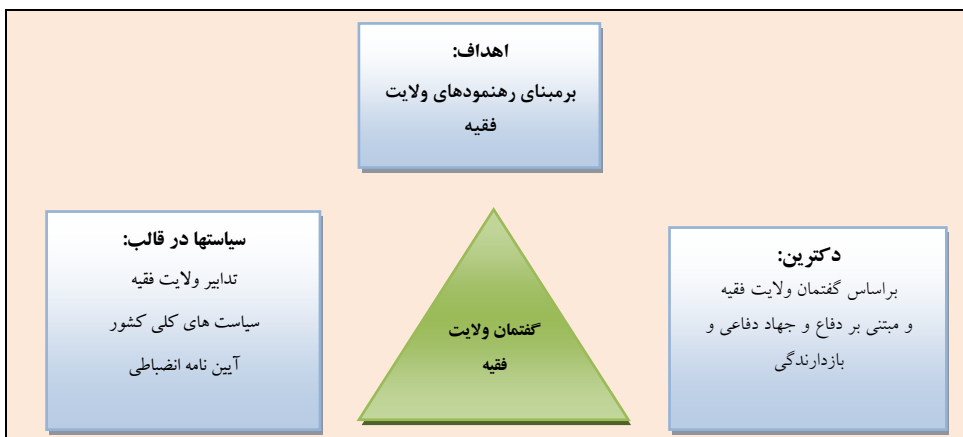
اهداف:
برمبنای رهنمودهای ولایت فقیه

دکترین:
براساس گفتمان ولایت فقیه و مبتنی بر دفاع و جهاد دفاعی و بازدارندگی

گفتمان ولایت فقیه

سیاستها در قالب:
تدابیر ولایت فقیه
سیاست های کلی کشور
آیین نامه انضباطی